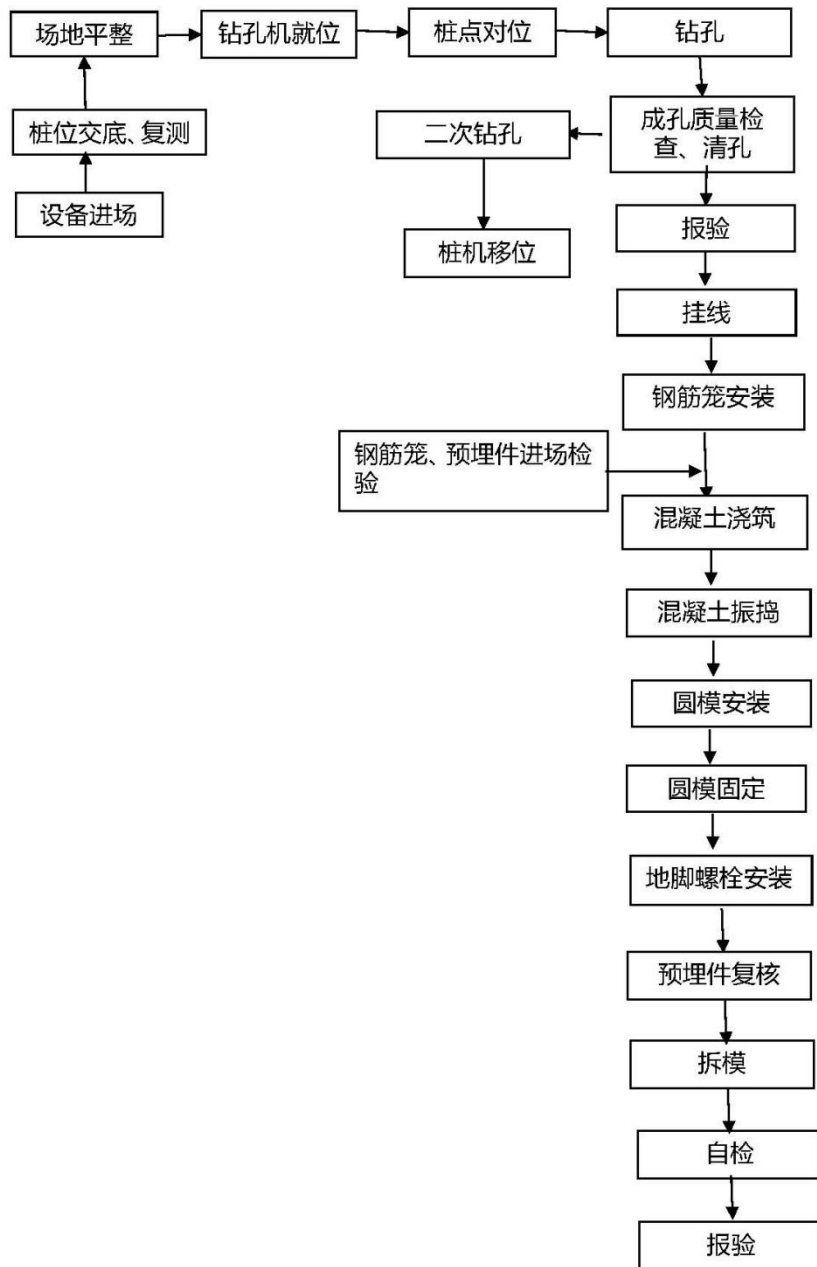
场地平整
钻孔机就位
桩点对位
钻孔

桩位交底、复测

设备进场

成孔质量检查、清孔
二次钻孔
桩机移位

报验

挂线

钢筋笼安装

钢筋笼、预埋件进场检验

混凝土浇筑

混凝土振捣

圆模安装

圆模固定

地脚螺栓安装

预埋件复核

拆模

自检

报验